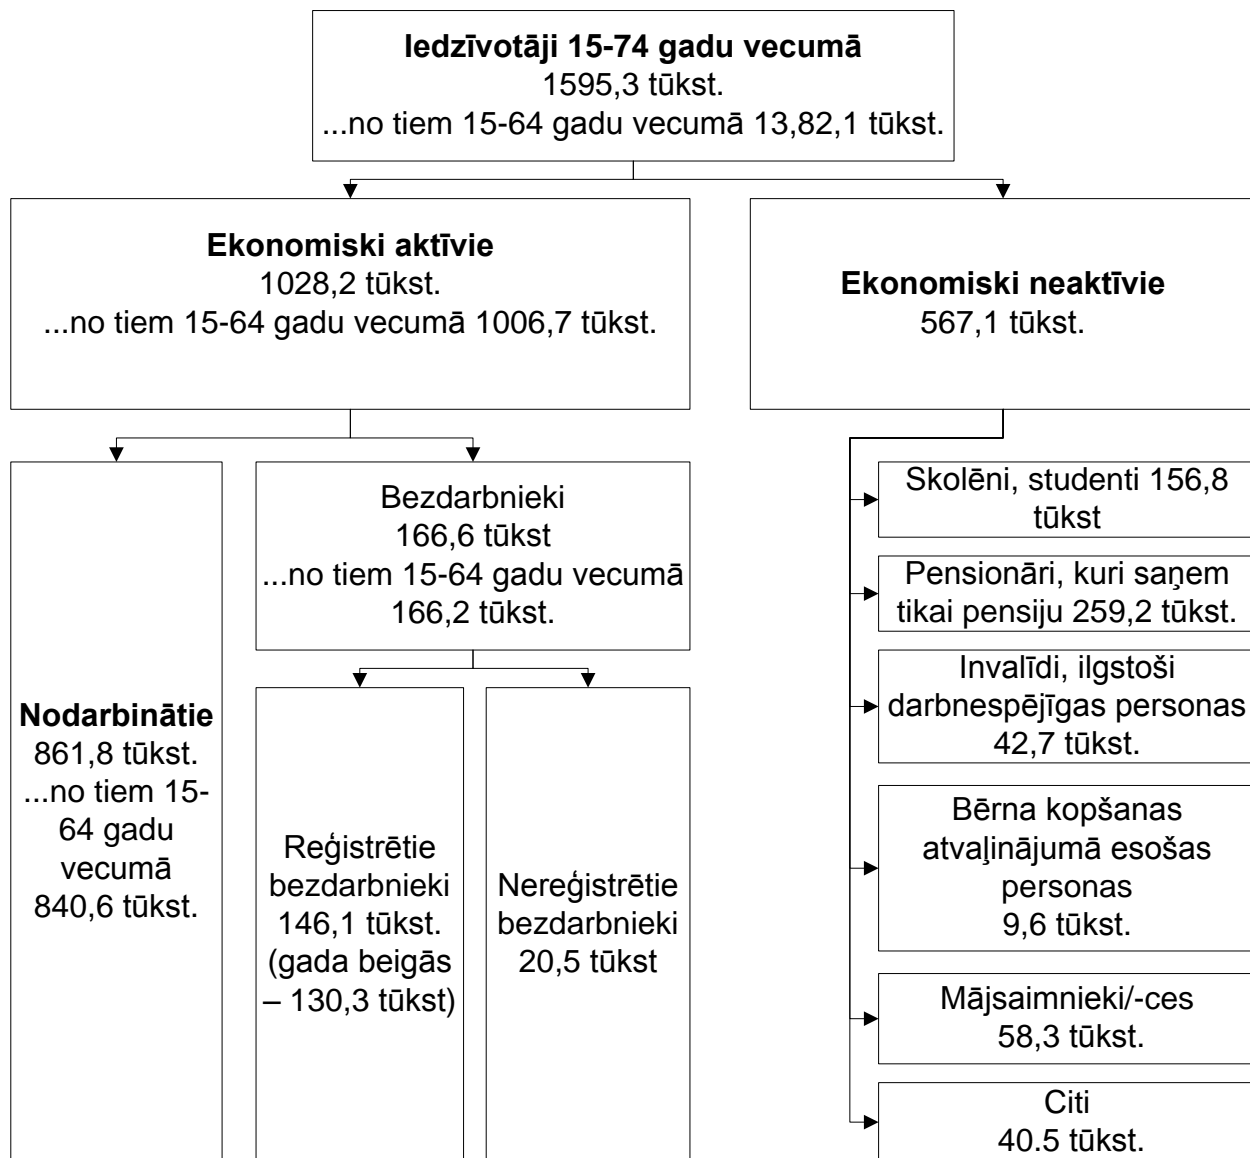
**Iedzīvotāji 15-74 gadu vecumā**
1595,3 tūkst.
...no tiem 15-64 gadu vecumā 13,82,1 tūkst.

**Ekonomiski aktīvie**
1028,2 tūkst.
...no tiem 15-64 gadu vecumā 1006,7 tūkst.

**Ekonomiski neaktīvie**
567,1 tūkst.

**Nodarbinātie**
861,8 tūkst.
...no tiem 15-64 gadu vecumā
840,6 tūkst.

Bezdarbnieki
166,6 tūkst
...no tiem 15-64 gadu vecumā
166,2 tūkst.

Reģistrētie bezdarbnieki
146,1 tūkst.
(gada beigās – 130,3 tūkst)

Nereģistrētie bezdarbnieki
20,5 tūkst

Skolēni, studenti 156,8 tūkst

Pensionāri, kuri saņem tikai pensiju 259,2 tūkst.

Invalīdi, ilgstoši darbnespējīgas personas
42,7 tūkst.

Bērna kopšanas atvaļinājumā esošas personas
9,6 tūkst.

Mājsaimnieki/-ces
58,3 tūkst.

Citi
40.5 tūkst.